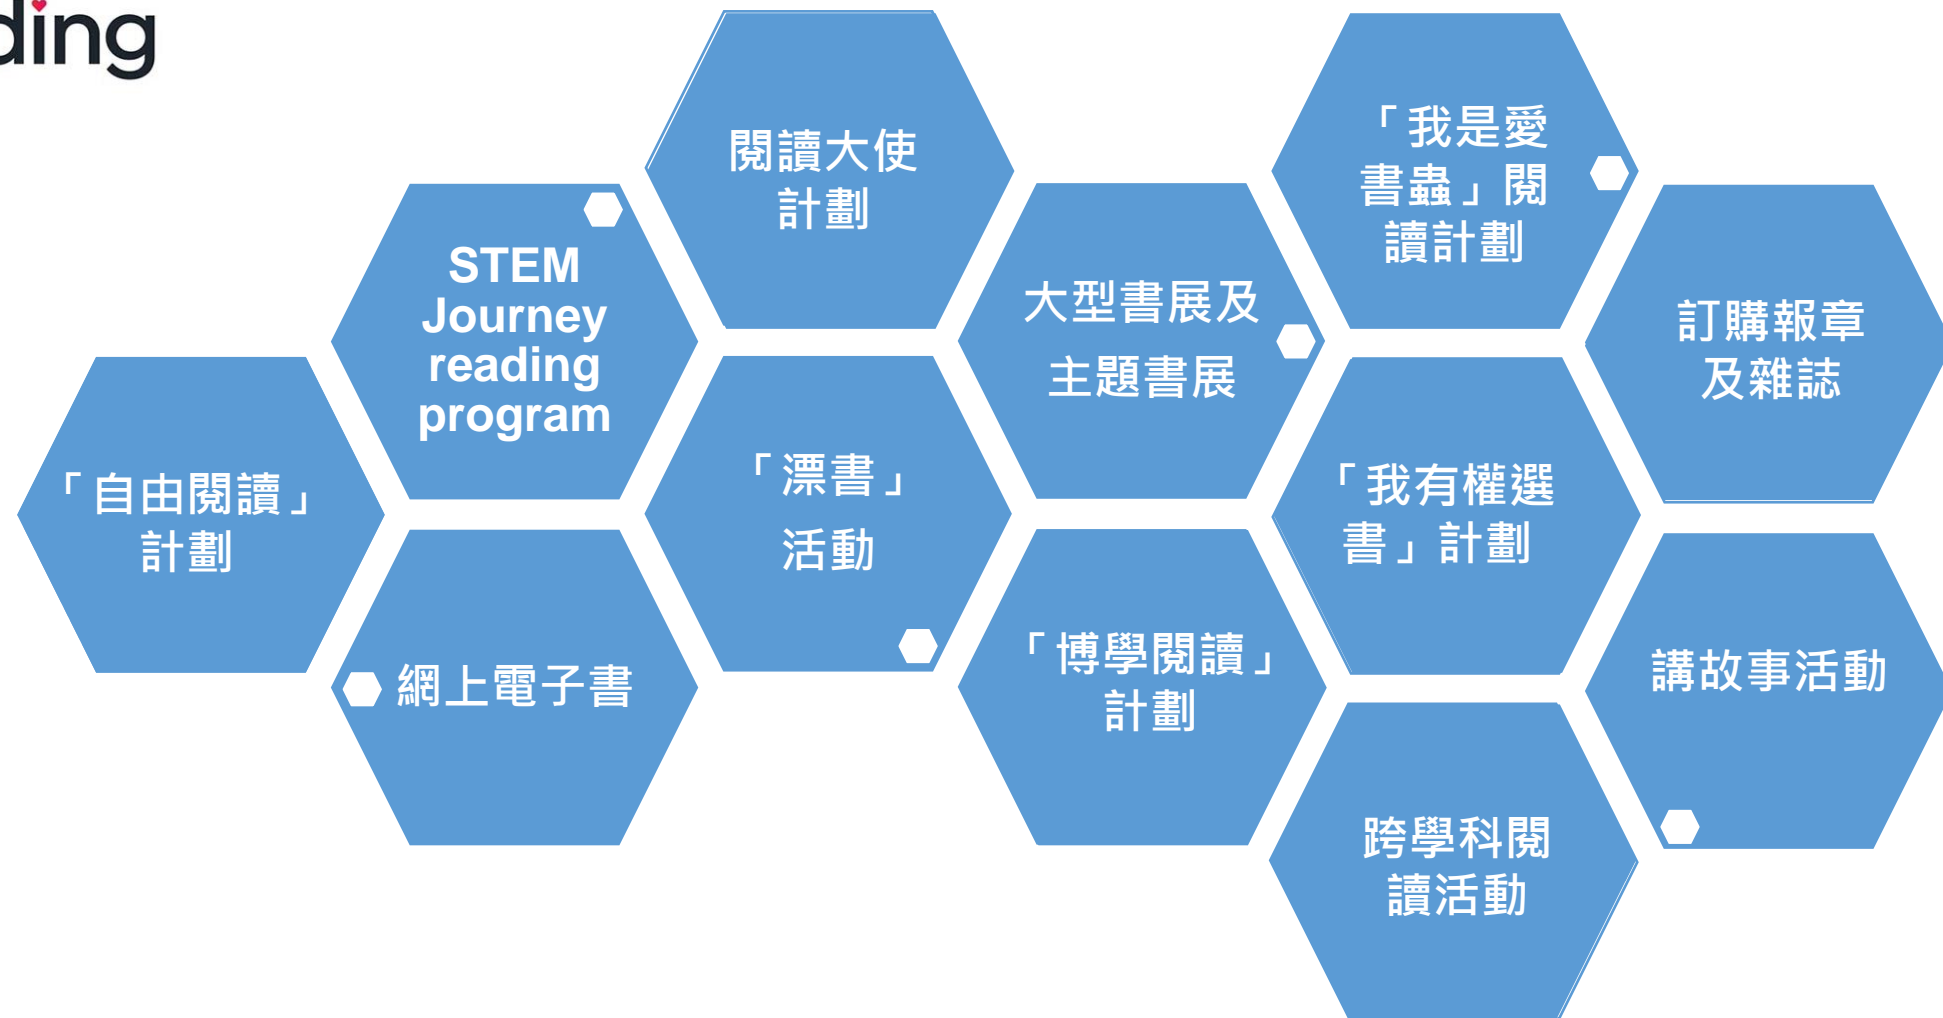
ding

「自由閱讀」計劃

STEM Journey reading program

網上電子書

閱讀大使計劃

「漂書」活動

大型書展及主題書展

「博學閱讀」計劃

「我是愛書蟲」閱讀計劃

「我有權選書」計劃

跨學科閱讀活動

訂購報章及雜誌

講故事活動